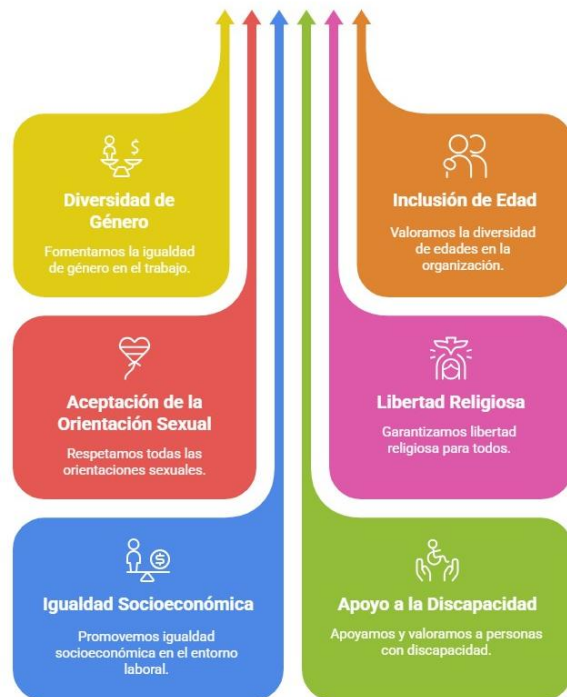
Diversidad de Género

Fomentamos la igualdad de género en el trabajo.

Inclusión de Edad

Valoramos la diversidad de edades en la organización.

Aceptación de la Orientación Sexual

Respetamos todas las orientaciones sexuales.

Libertad Religiosa

Garantizamos libertad religiosa para todos.

Igualdad Socioeconómica

Promovemos igualdad socioeconómica en el entorno laboral.

Apoyo a la Discapacidad

Apoyamos y valoramos a personas con discapacidad.